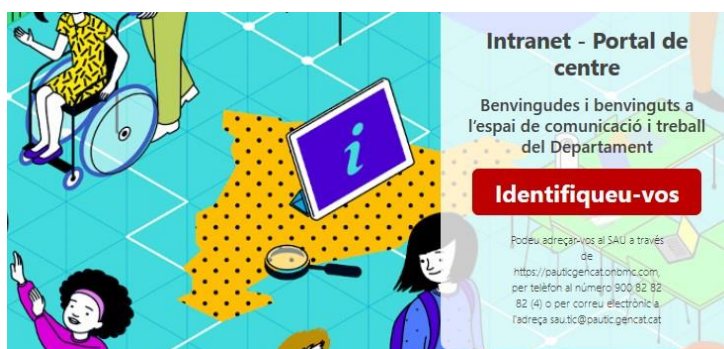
Intranet - Portal de centre

Benvingudes i benvinguts a l'espai de comunicació i treball del Departament

Identifiqueu-vos

Podeu adreçar-vos al SAU a través de https://pauticgencat.onomc.com, per telèfon al número 900 82 82 82 (4) o per correu electrònic a l'adreça sau.tic@pautic.gencat.cat